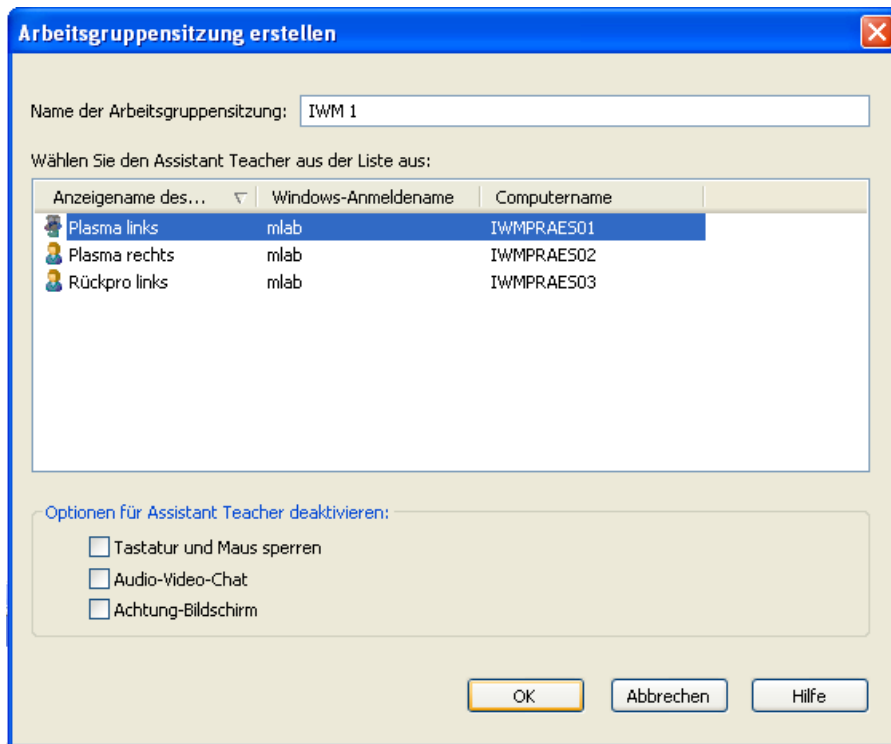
Arbeitsgruppensitzung erstellen

Name der Arbeitsgruppensitzung: IWM 1

Wählen Sie den Assistant Teacher aus der Liste aus:

| Anzeigename des... | Windows-Anmeldename | Computername |
|---|---|---|
| Plasma links | mlab | IWMPRAES01 |
| Plasma rechts | mlab | IWMPRAES02 |
| Rückpro links | mlab | IWMPRAES03 |

Optionen für Assistant Teacher deaktivieren:

Tastatur und Maus sperren

Audio-Video-Chat

Achtung-Bildschirm

OK Abbrechen Hilfe